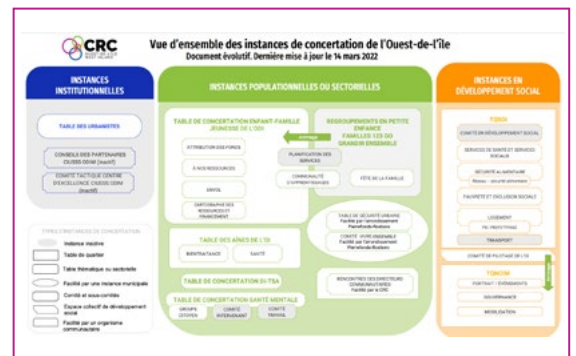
CRC

Vue d'ensemble des instances de concertation de l'Ouest-de-l'île
Document évolutif. Dernière mise à jour le 14 mars 2022

INSTANCES INSTITUTIONNELLES

TABLE DES URBANISTES

CONSEILS DES PARTENAIRES CIUSSS ODIM (inactif)

COMITÉ TACTIQUE CENTRE D'EXCELLENCE CIUSSS ODIM (inactif)

TYPES D'INSTANCES DE CONCERTATION

Instance inactive
Table de quartier
Table thématique ou sectorielle
Facilité par une instance municipale
Comité et sous-comités
Espace collectif de développement social
Facilité par un organisme communautaire

INSTANCES POPULATIONNELLES OU SECTORIELLES

TABLE DE CONCERTATION ENFANT-FAMILLE JEUNESSE DE L'ODI

ATTRIBUTION DES FONDS
À NOS RESSOURCES
ENVOL
CARTOGRAPHIE DES RESSOURCES ET FINANCEMENT

REGROUPEMENTS EN PETITE ENFANCE FAMILLES 123 GO GRANDIR ENSEMBLE

PLANIFICATION DES SERVICES
COMMUNAUTÉ D'APPRENTISSAGES
FÊTE DE LA FAMILLE

TABLE DES AÎNÉS DE L'OI
BIENTRAITANCE
SANTÉ

TABLE DE SÉCURITÉ URBAINE Facilité par l'arrondissement Pierrefonds-Roxboro

COMITÉ VIVRE ENSEMBLE Facilité par l'arrondissement Pierrefonds-Roxboro

TABLE DE CONCERTATION DI-TSA

TABLE DE CONCERTATION SANTÉ MENTALE
GROUPE CITOYEN
COMITÉ INTERVENANT
COMITÉ TRAVAIL

RENCONTRES DES DIRECTEURS COMMUNAUTAIRES Facilité par le CRC

INSTANCES EN DÉVELOPPEMENT SOCIAL

TDSOI
COMITÉ EN DÉVELOPPEMENT SOCIAL
SERVICES DE SANTÉ ET SERVICES SOCIAUX
SÉCURITÉ ALIMENTAIRE
PAUVRETÉ ET EXCLUSION SOCIALE
LOGEMENT
TRANSPORT

COMITÉ DE PILOTAGE DE L'OI

TDNOIM
PORTRAIT / ÉVÉNEMENTS
GOUVERNANCE
MOBILISATION